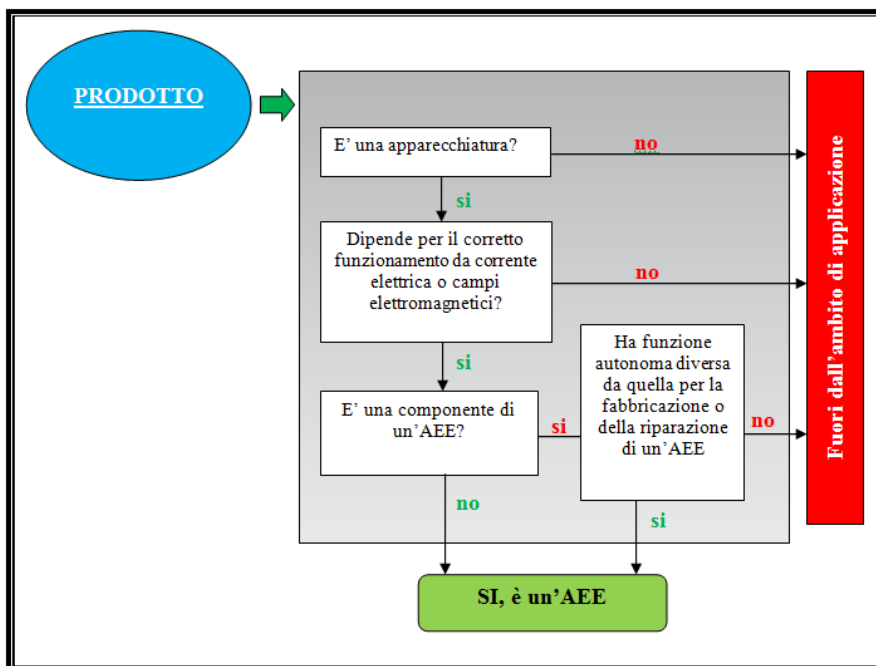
PRODOTTO

E' una apparecchiatura?

no

si

Dipende per il corretto funzionamento da corrente elettrica o campi elettromagnetici?

no

si

E' una componente di un'AEE?

si

Ha funzione autonoma diversa da quella per la fabbricazione o della riparazione di un'AEE

no

no

si

SI, è un'AEE

Fuori dall'ambito di applicazione